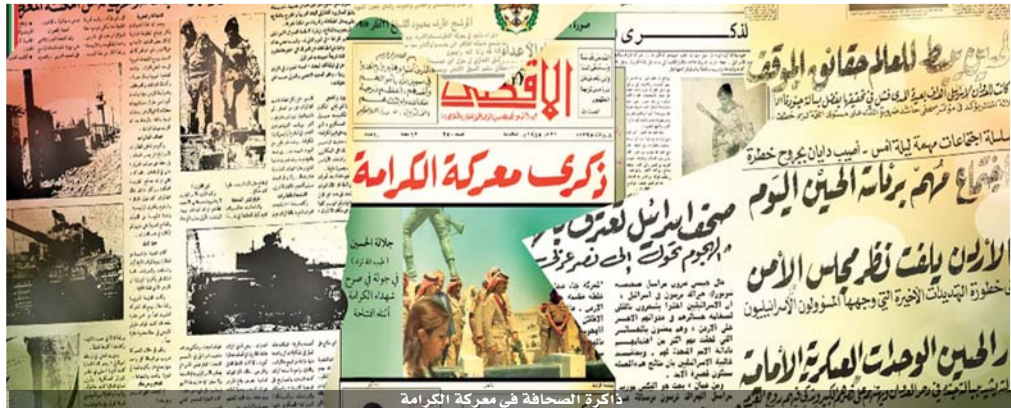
الأقصى

ذكرى معركة الكرامة

لذكرى

الحسين يطالب العالم بحقائق الموقف

سلسلة اجتماعات مهمة ليلة أمس - أصيب دايان بجروح خطرة

اجتماع مهم برئاسة الحسين اليوم

صحف اسرائيل تعترف بأن الهجوم تحول إلى نصر عربي

الأردن يلفت نظر مجلس الأمن

إلى خطورة التهديدات الأخيرة التي وجهها المسؤولون الاسرائيليون

الحسين يتفقد الوحدات العسكرية الأمامية

جلالة الحسين في جولة في صرح شهداء الكرامة

ذاكرة الصحافة في معركة الكرامة